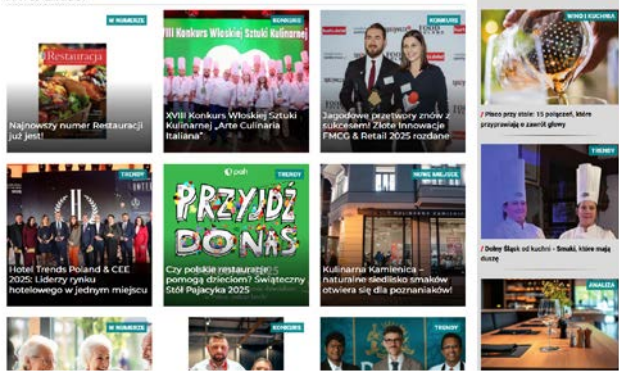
W NUMERZE

Restauracja

Najnowszy numer Restauracji już jest!

KONKURS

XVIII Konkurs Włoskiej Sztuki Kulinarnej

XVIII Konkurs Włoskiej Sztuki Kulinarnej „Arte Culinaria Italiana”

KONKURS

Jagodowe przetwory znów z sukcesem! Złote Innowacje FMCG & Retail 2025 rozdane

WINO I KUCHNIA

/ Piwo przy stole: 15 połączeń, które przyprawiają o zawrót głowy

TRENDY

Hotel Trends Poland & CEE 2025: Liderzy rynku hotelowego w jednym miejscu

TRENDY

PRZYJDŹ DO NAS

Czy polskie restauracje pomogą dzieciom? Świąteczny Stół Pajacyka 2025

NOWE MIEJSCE

Kulinarna Kamienica – naturalne siedlisko smaków otwiera się dla poznaniaków!

TRENDY

/ Dolny Śląsk od kuchni - Smaki, które mają duszę

ANALIZA

W NUMERZE

KONKURS

TRENDY